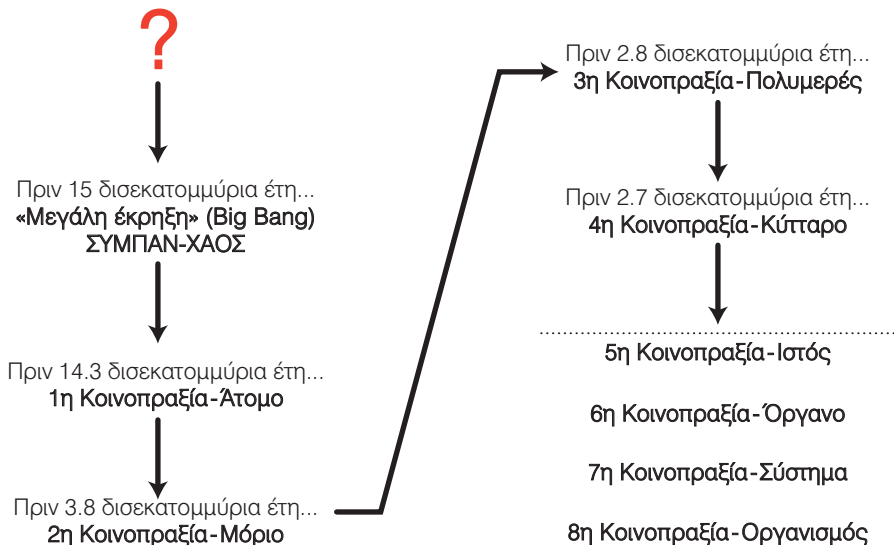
?

Πριν 15 δισεκατομμύρια έτη...
«Μεγάλη έκρηξη» (Big Bang)
ΣΥΜΠΑΝ-ΧΑΟΣ

Πριν 14.3 δισεκατομμύρια έτη...
1η Κοινοπραξία-Άτομο

Πριν 3.8 δισεκατομμύρια έτη...
2η Κοινοπραξία-Μόριο

Πριν 2.8 δισεκατομμύρια έτη...
3η Κοινοπραξία-Πολυμερές

Πριν 2.7 δισεκατομμύρια έτη...
4η Κοινοπραξία-Κύτταρο

5η Κοινοπραξία-Ιστός

6η Κοινοπραξία-Όργανο

7η Κοινοπραξία-Σύστημα

8η Κοινοπραξία-Οργανισμός